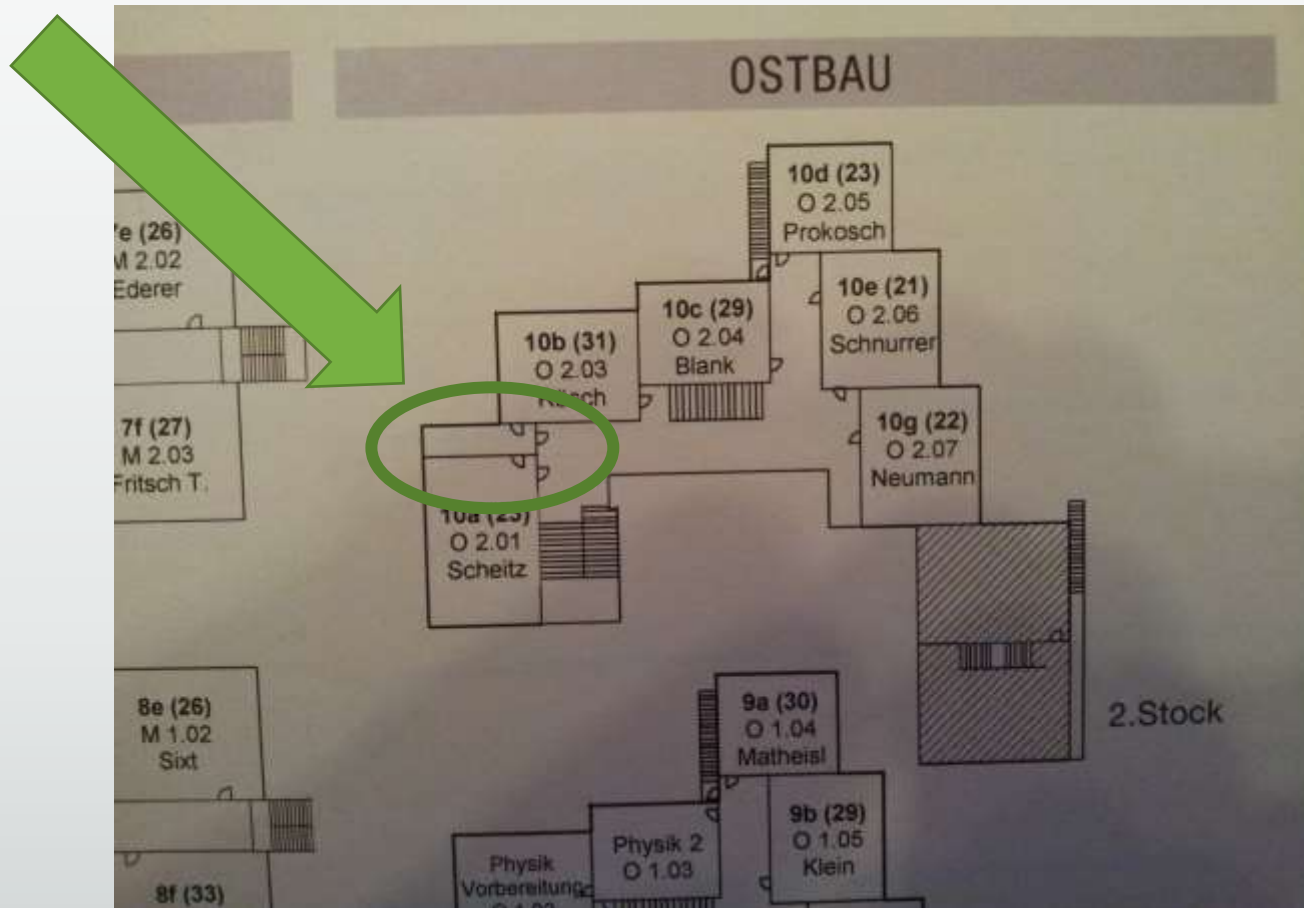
OSTBAU

7e (26)
M 2.02
Ederer

7f (27)
M 2.03
Fritsch T.

10d (23)
O 2.05
Prokosch

10c (29)
O 2.04
Blank

10b (31)
O 2.03
K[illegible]ch

10e (21)
O 2.06
Schnurrer

10g (22)
O 2.07
Neumann

10a (2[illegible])
O 2.01
Scheitz

2.Stock

8e (26)
M 1.02
Sixt

8f (33)

9a (30)
O 1.04
Matheisl

9b (29)
O 1.05
Klein

Physik 2
O 1.03

Physik
Vorbereitung
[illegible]